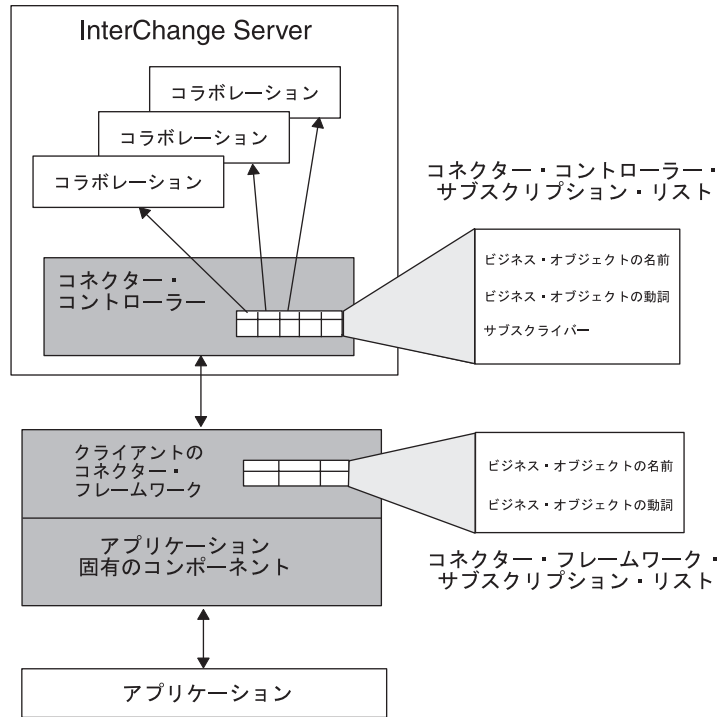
InterChange Server

コラボレーション

コラボレーション

コラボレーション

コネクター・コントローラー・サブスクリプション・リスト

コネクター・コントローラー

ビジネス・オブジェクトの名前

ビジネス・オブジェクトの動詞

サブスクライバー

クライアントのコネクター・フレームワーク

ビジネス・オブジェクトの名前

ビジネス・オブジェクトの動詞

アプリケーション固有のコンポーネント

コネクター・フレームワーク・サブスクリプション・リスト

アプリケーション